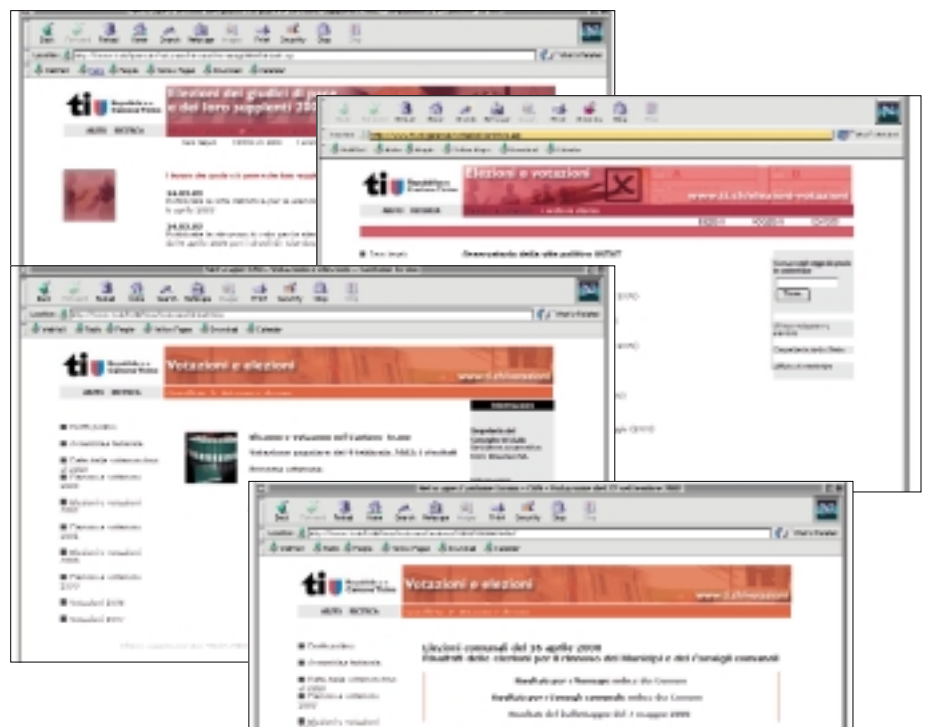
Back Forward Reload Home Search Netscape Images Print Security Shop Stop

ti Repubblica e Cantone Ticino

Elezioni dei giudici di pace e dei loro supplenti 200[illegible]

24.03.00

24.03.00

Back Forward Reload Home Search Netscape Images Print Security Shop Stop

ti Repubblica e Cantone Ticino

Elezioni e votazioni

www.ti.ch/elezioni-votazioni

Back Forward Reload Home Search Netscape Images Print Security Shop Stop

ti Repubblica e Cantone Ticino

Votazioni e elezioni

www.ti.ch/votazioni

Back Forward Reload Home Search Netscape Images Print Security Shop Stop

ti Repubblica e Cantone Ticino

Votazioni e elezioni

www.ti.ch/votazioni

Elezioni comunali del 16 aprile 2000

Risultati delle elezioni per il rinnovo dei Municipi e dei Consigli comunali